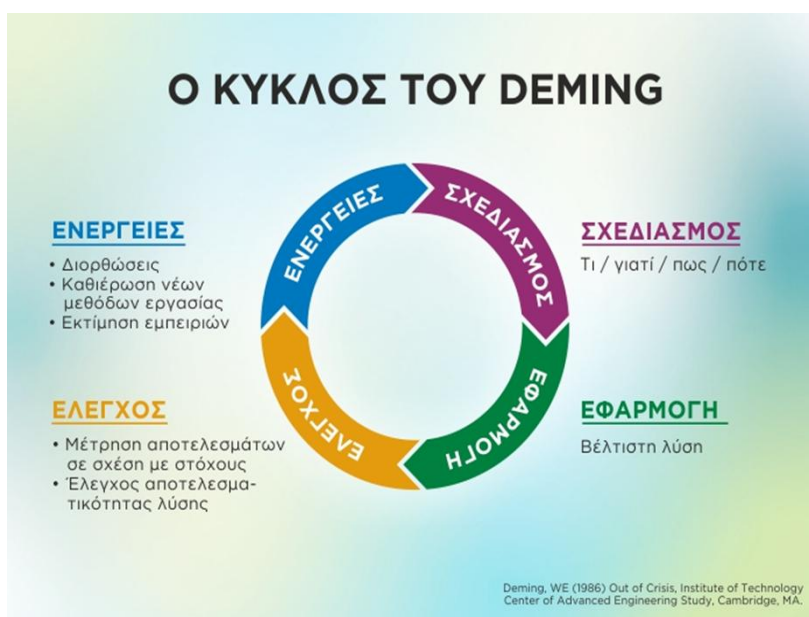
Ο ΚΥΚΛΟΣ ΤΟΥ DEMING

ΕΝΕΡΓΕΙΕΣ
• Διορθώσεις
• Καθιέρωση νέων μεθόδων εργασίας
• Εκτίμηση εμπειριών

ΕΝΕΡΓΕΙΕΣ

ΣΧΕΔΙΑΣΜΟΣ

ΣΧΕΔΙΑΣΜΟΣ
Τι / γιατί / πως / πότε

ΕΦΑΡΜΟΓΗ

ΕΛΕΓΧΟΣ

ΕΛΕΓΧΟΣ
• Μέτρηση αποτελεσμάτων σε σχέση με στόχους
• Έλεγχος αποτελεσματικότητας λύσης

ΕΦΑΡΜΟΓΗ
Βέλτιστη λύση

Deming, WE (1986) Out of Crisis, Institute of Technology Center of Advanced Engineering Study, Cambridge, MA.